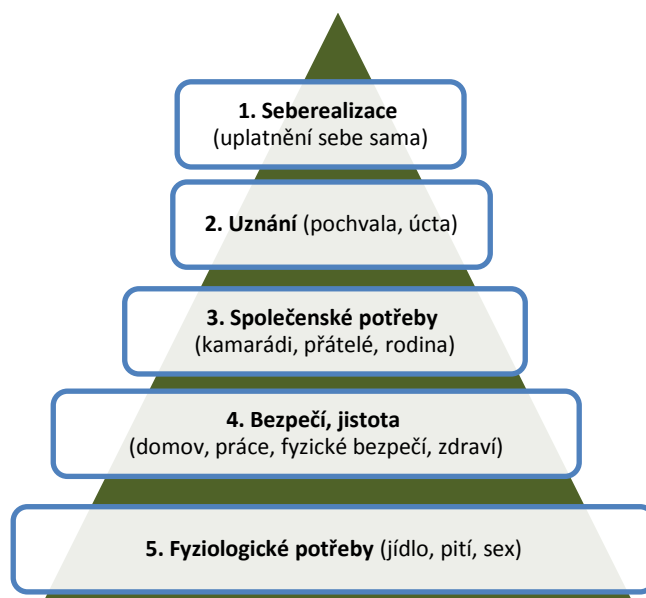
1. Seberealizace
(uplatnění sebe sama)

2. Uznání (pochvala, úcta)

3. Společenské potřeby
(kamarádi, přátelé, rodina)

4. Bezpečí, jistota
(domov, práce, fyzické bezpečí, zdraví)

5. Fyziologické potřeby (jídlo, pití, sex)